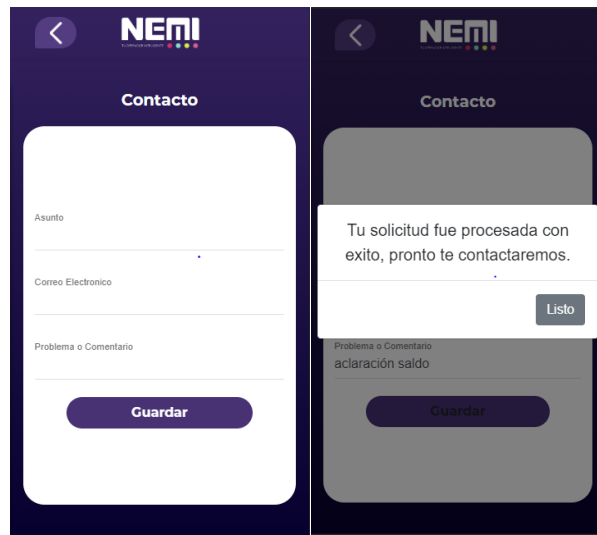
NEMI

Contacto

Asunto

Correo Electronico

Problema o Comentario

Guardar

NEMI

Contacto

Tu solicitud fue procesada con exito, pronto te contactaremos.

Listo

Problema o Comentario
aclaración saldo

Guardar